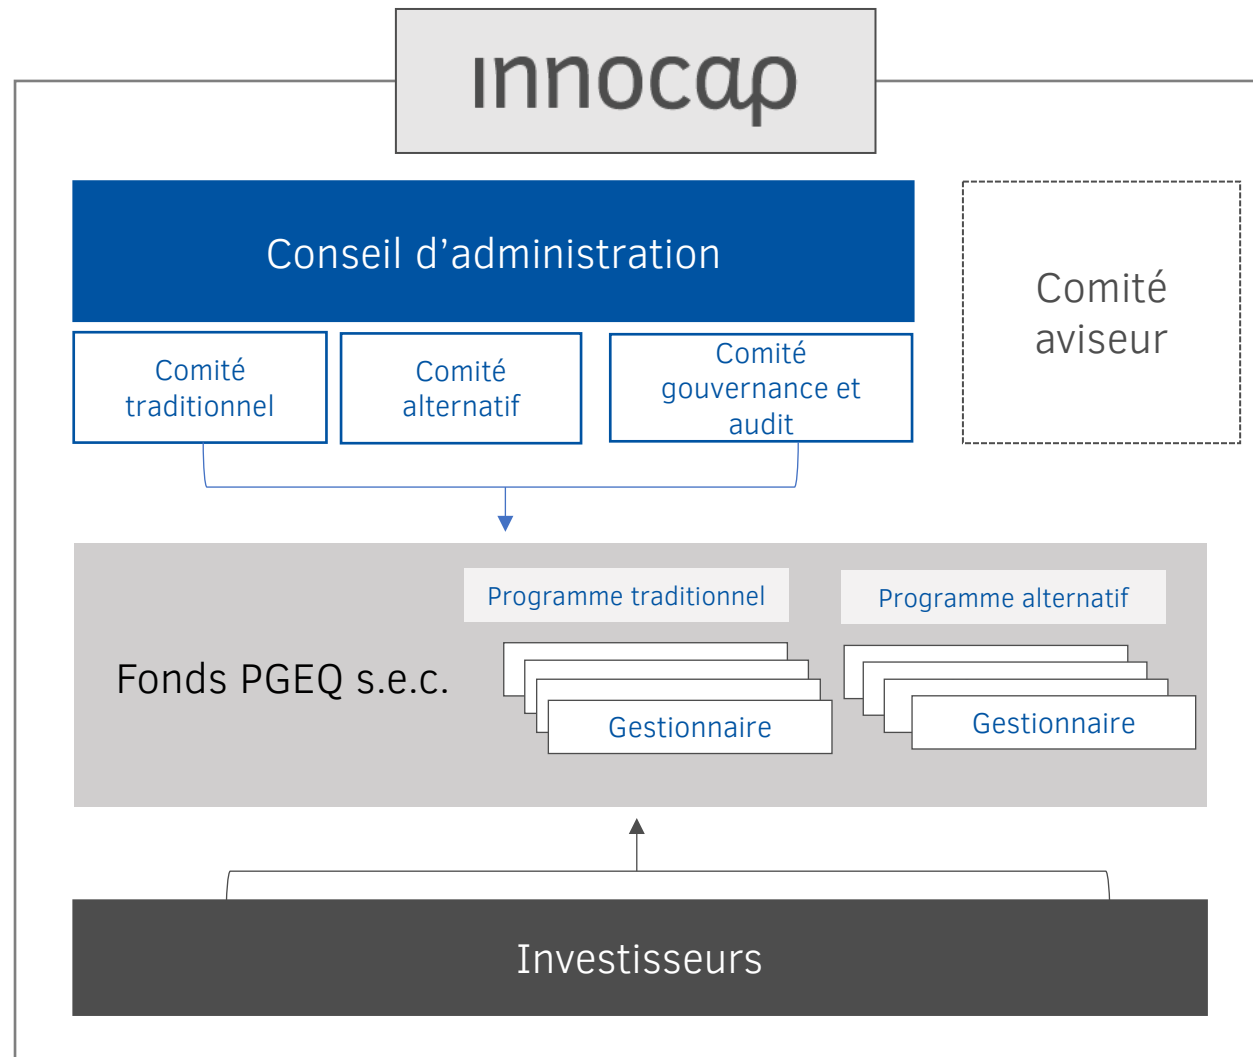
innocap

Conseil d’administration

Comité aviseur

Comité traditionnel

Comité alternatif

Comité gouvernance et audit

Programme traditionnel

Programme alternatif

Fonds PGEQ s.e.c.

Gestionnaire

Gestionnaire

Investisseurs